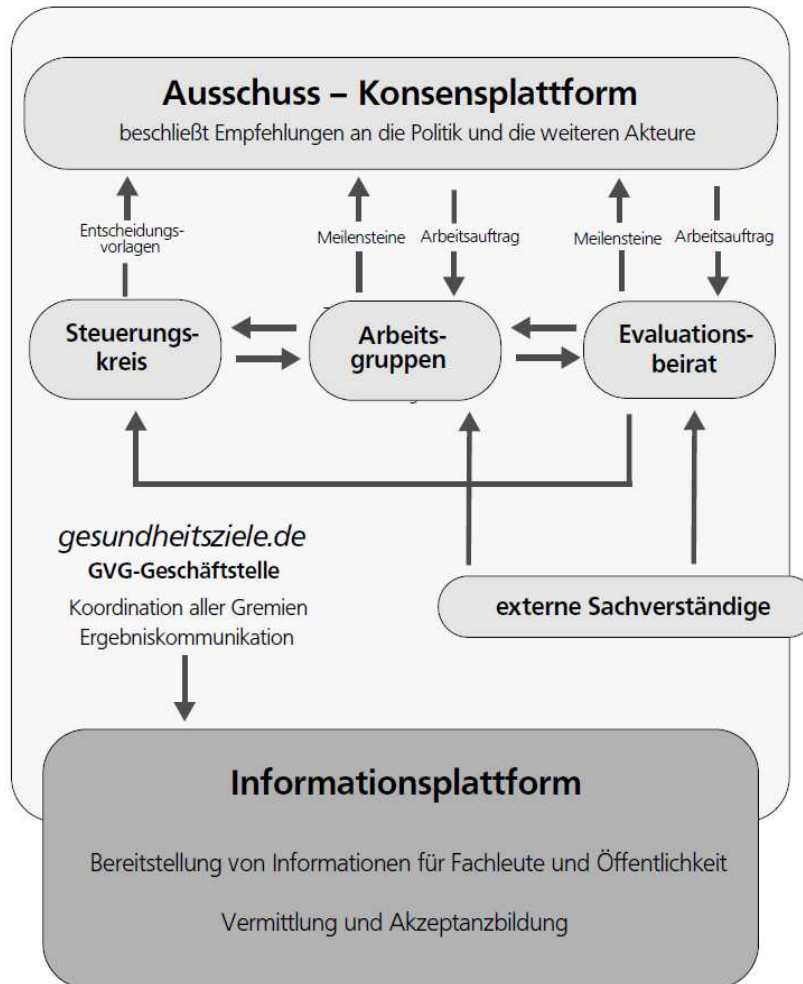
Ausschuss – Konsensplattform
beschließt Empfehlungen an die Politik und die weiteren Akteure

Entscheidungsvorlagen

Meilensteine

Arbeitsauftrag

Meilensteine

Arbeitsauftrag

Steuerungskreis

Arbeitsgruppen

Evaluationsbeirat

gesundheitsziele.de
GVG-Geschäftstelle
Koordination aller Gremien
Ergebniskommunikation

externe Sachverständige

Informationsplattform

Bereitstellung von Informationen für Fachleute und Öffentlichkeit

Vermittlung und Akzeptanzbildung